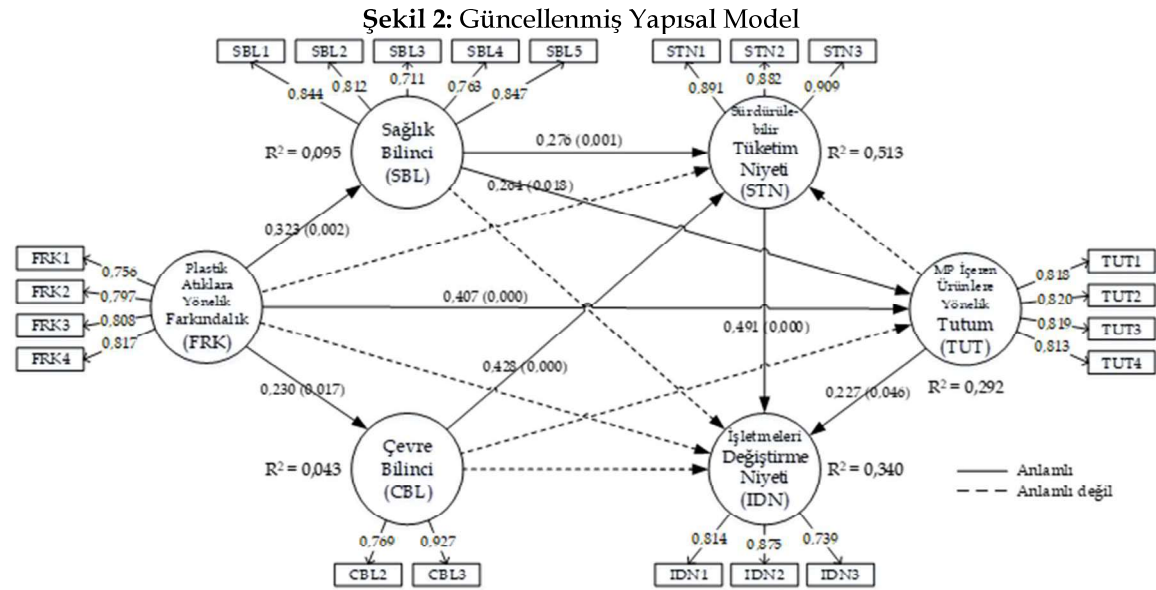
**Şekil 2:** Güncellenmiş Yapısal Model

SBL1 SBL2 SBL3 SBL4 SBL5

0,844 0,812 0,711 0,763 0,847

STN1 STN2 STN3

0,891 0,882 0,909

Sağlık Bilinci (SBL)

$R^2 = 0,095$

0,276 (0,001)

Sürdürülebilir Tüketim Niyeti (STN)

$R^2 = 0,513$

0,264 (0,018)

0,323 (0,002)

FRK1 FRK2 FRK3 FRK4

0,756 0,797 0,808 0,817

Plastik Atıklara Yönelik Farkındalık (FRK)

0,407 (0,000)

MP İçeren Ürünlere Yönelik Tutum (TUT)

0,818 0,820 0,819 0,813

TUT1 TUT2 TUT3 TUT4

0,491 (0,000)

0,428 (0,000)

0,230 (0,017)

0,227 (0,046)

$R^2 = 0,292$

Çevre Bilinci (CBL)

$R^2 = 0,043$

İşletmeleri Değiştirme Niyeti (IDN)

$R^2 = 0,340$

Anlamlı

Anlamlı değil

0,769 0,927

CBL2 CBL3

0,814 0,875 0,739

IDN1 IDN2 IDN3